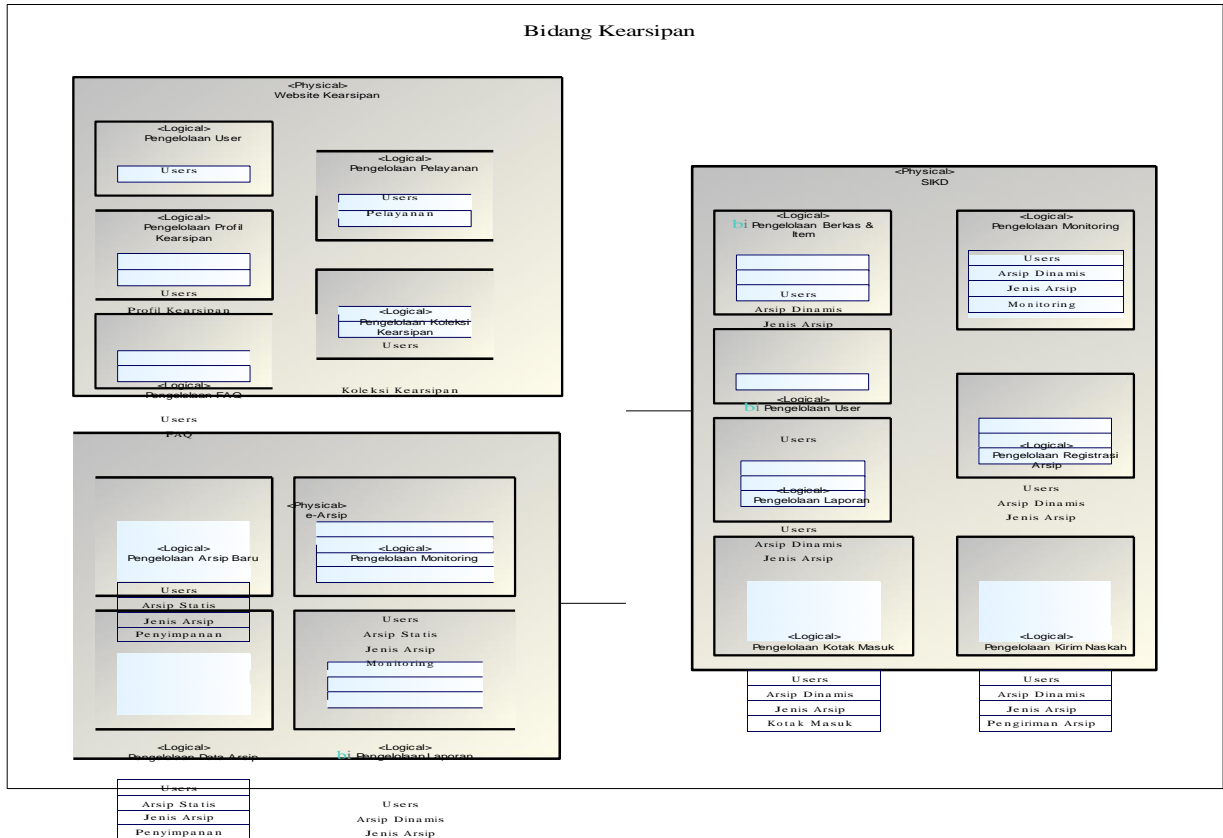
Bidang Kearsipan

<Physical>
Website Kearsipan

<Logical>
Pengelolaan User

Users

<Logical>
Pengelolaan Pelayanan

Users
Pelayanan

<Logical>
Pengelolaan Profil Kearsipan

Users
Profil Kearsipan

<Logical>
Pengelolaan Koleksi Kearsipan

Users

<Logical>
Pengelolaan FAQ

Koleksi Kearsipan

Users
FAQ

<Physical>
SIKD

<Logical>
Pengelolaan Berkas & Item

Users
Arsip Dinamis
Jenis Arsip

<Logical>
Pengelolaan Monitoring

Users
Arsip Dinamis
Jenis Arsip
Monitoring

<Logical>
Pengelolaan User

Users

<Logical>
Pengelolaan Laporan

Users
Arsip Dinamis
Jenis Arsip

<Logical>
Pengelolaan Registrasi Arsip

Users
Arsip Dinamis
Jenis Arsip

<Logical>
Pengelolaan Kotak Masuk

Users
Arsip Dinamis
Jenis Arsip
Kotak Masuk

<Logical>
Pengelolaan Kirim Naskah

Users
Arsip Dinamis
Jenis Arsip
Pengiriman Arsip

<Physical>
e-Arsip

<Logical>
Pengelolaan Arsip Baru

Users
Arsip Statis
Jenis Arsip
Penyimpanan

<Logical>
Pengelolaan Monitoring

Users
Arsip Statis
Jenis Arsip
Monitoring

<Logical>
Pengelolaan Data Arsip

<Logical>
Pengelolaan Laporan

Users
Arsip Statis
Jenis Arsip
Penyimpanan

Users
Arsip Dinamis
Jenis Arsip